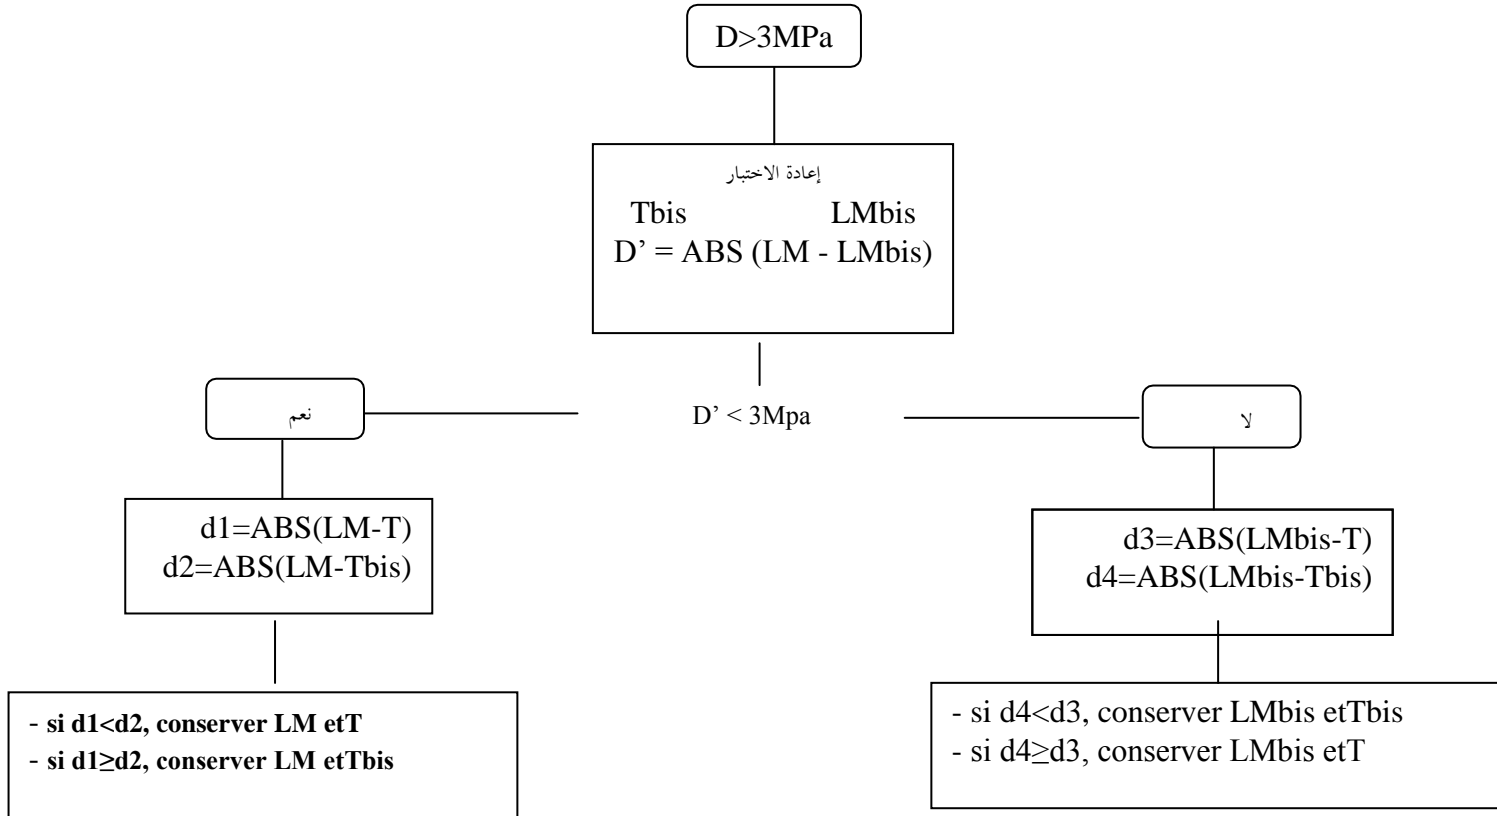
D>3MPa

إعادة الاختبار

Tbis LMbis

D’ = ABS (LM - LMbis)

D’ < 3Mpa

نعم

لا

d1=ABS(LM-T)
d2=ABS(LM-Tbis)

d3=ABS(LMbis-T)
d4=ABS(LMbis-Tbis)

- **si d1<d2, conserver LM etT**
- **si d1≥d2, conserver LM etTbis**

- si d4<d3, conserver LMbis etTbis
- si d4≥d3, conserver LMbis etT